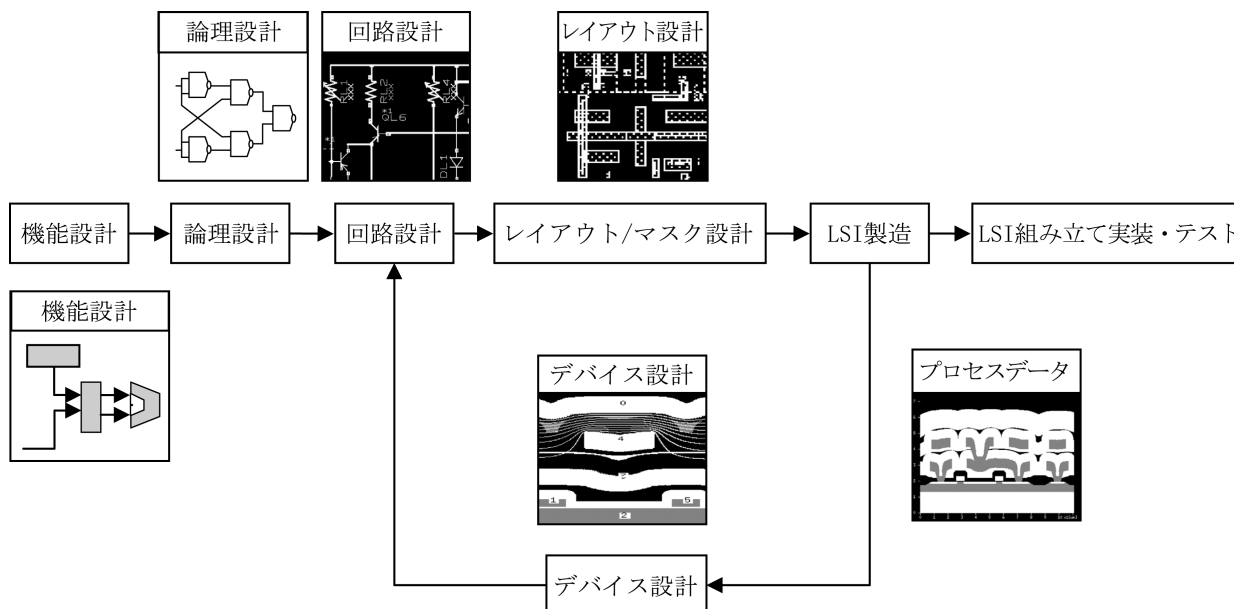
論理設計

回路設計

RL1 RL2 RL4 QL6 DL1

レイアウト設計

機能設計 論理設計 回路設計 レイアウト/マスク設計 LSI製造 LSI組み立て実装・テスト

機能設計

デバイス設計

0 4 2 1 5 2

プロセスデータ

デバイス設計